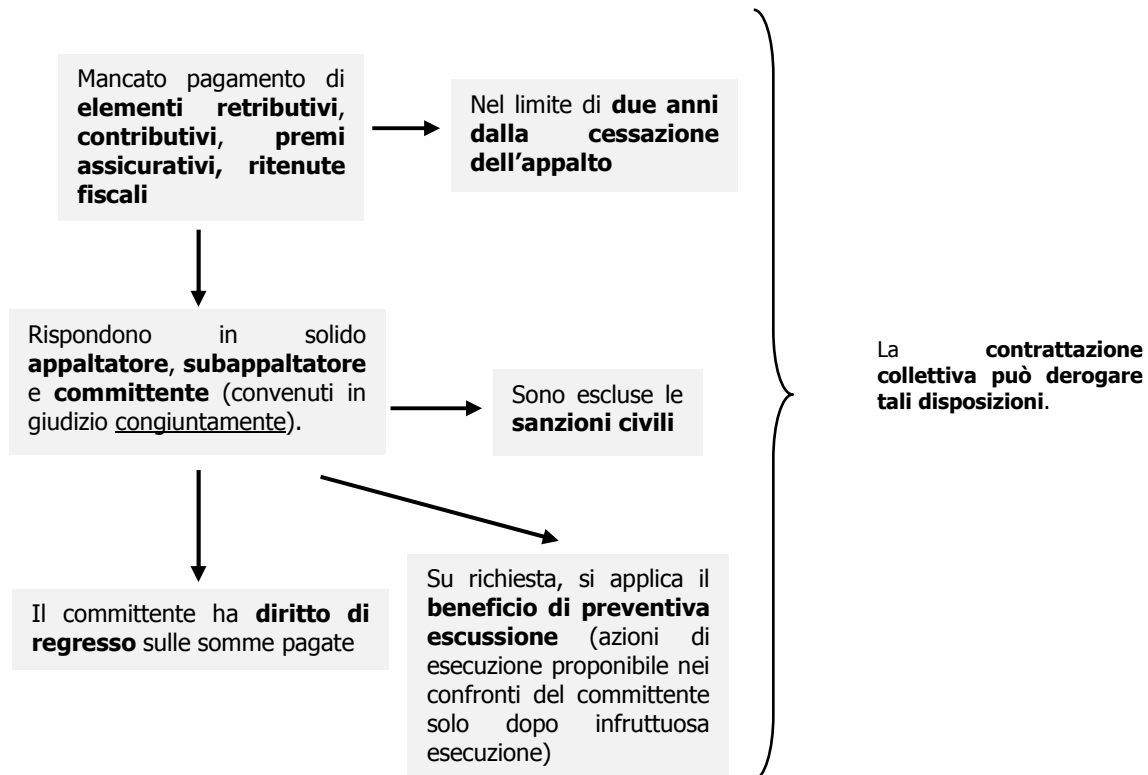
Mancato pagamento di **elementi retributivi**, **contributivi**, **premi assicurativi, ritenute fiscali**

Nel limite di **due anni dalla cessazione dell'appalto**

Rispondono in solido **appaltatore**, **subappaltatore** e **committente** (convenuti in giudizio congiuntamente).

Sono escluse le **sanzioni civili**

Il committente ha **diritto di regresso** sulle somme pagate

Su richiesta, si applica il **beneficio di preventiva escussione** (azioni di esecuzione proponibile nei confronti del committente solo dopo infruttuosa esecuzione)

La **contrattazione collettiva può derogare tali disposizioni**.